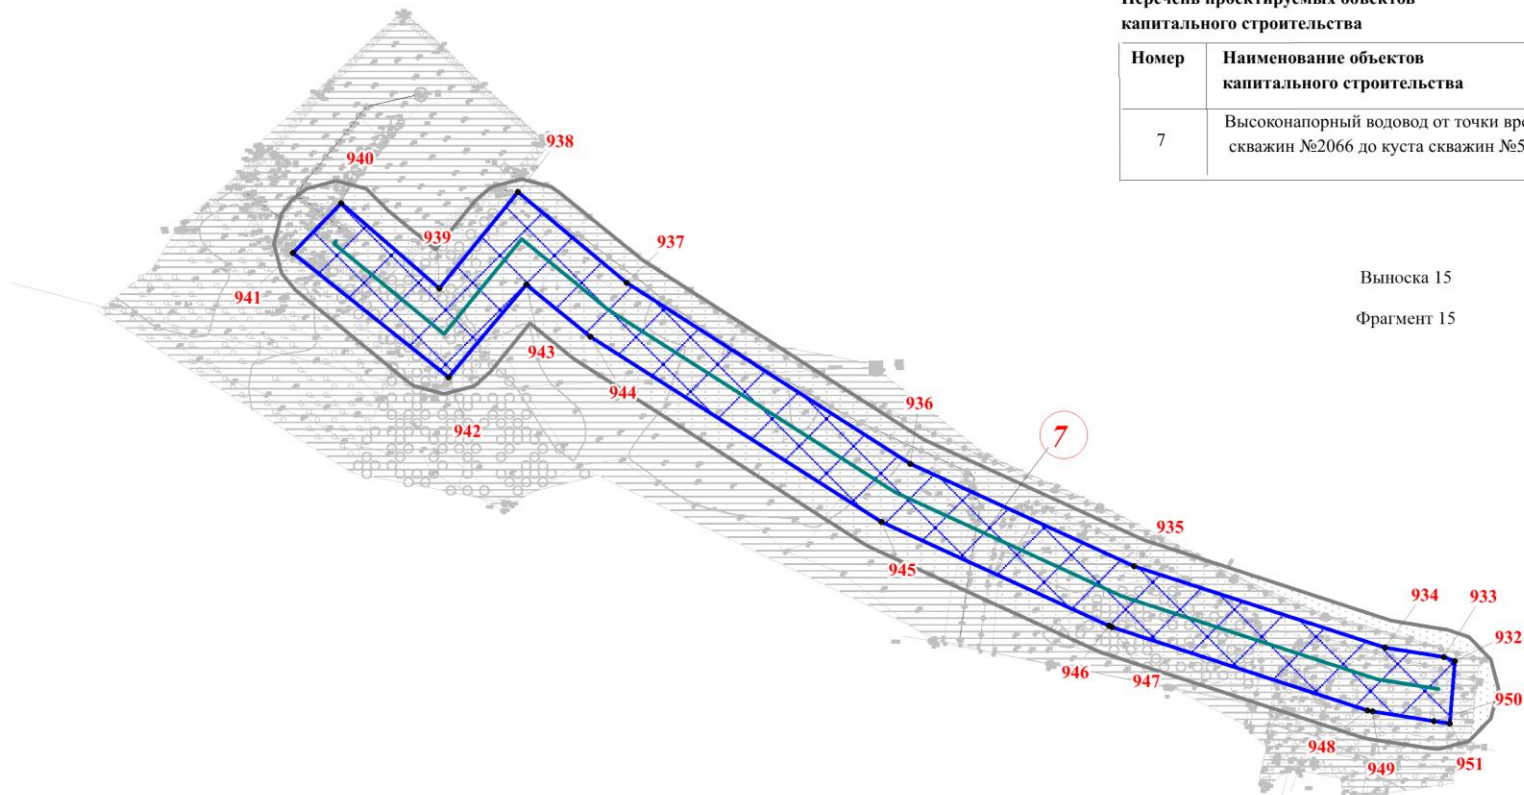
Перечень проектируемых объектов капитального строительства

| Номер | Наименование объектов капитального строительства |
|---|---|
| 7 | Высоконапорный водовод от точки вр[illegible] скважин №2066 до куста скважин №5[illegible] |

Выноска 15

Фрагмент 15

940
938
939
937
941
943
944
942
936
7
935
945
934
933
932
946
947
950
948
949
951